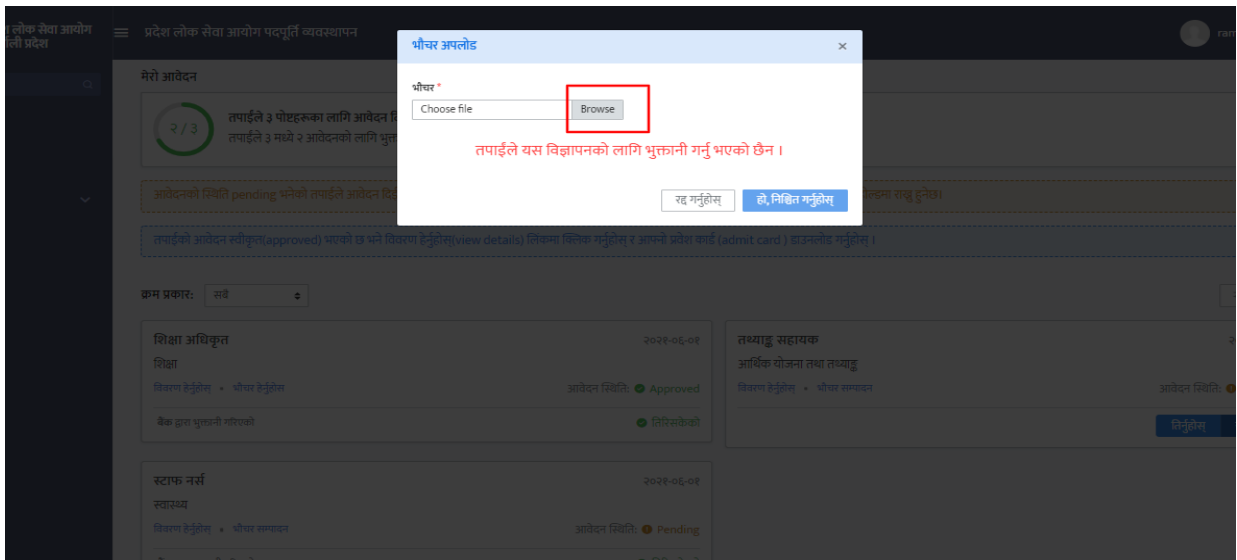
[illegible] लोक सेवा आयोग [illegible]ली प्रदेश

प्रदेश लोक सेवा आयोग पदपूर्ति व्यवस्थापन

ram

मेरो आवेदन

२/३

तपाईंले ३ पोष्टहरूका लागि आवेदन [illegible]
तपाईंले ३ मध्ये २ आवेदनको लागि भुक्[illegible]

आवेदनको स्थिति pending भनेको तपाईंले आवेदन दि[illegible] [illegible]लहरू रद्द हुनेछ।

तपाईंको आवेदन स्वीकृत(approved) भएको छ भने विवरण हेर्नुहोस्(view details) लिंकमा क्लिक गर्नुहोस् र आफ्नो प्रवेश कार्ड (admit card ) डाउनलोड गर्नुहोस् ।

भौचर अपलोड

×

भौचर *

Choose file

Browse

तपाईंले यस विज्ञापनको लागि भुक्तानी गर्नु भएको छैन ।

रद्द गर्नुहोस्

हो, निश्चित गर्नुहोस्

क्रम प्रकार: सबै

शिक्षा अधिकृत
शिक्षा
विवरण हेर्नुहोस् • भौचर हेर्नुहोस्
२०२१-०६-०१
आवेदन स्थिति: Approved
बैंक द्वारा भुक्तानी गरिएको
तिरिसकेको

तथ्याङ्क सहायक
आर्थिक योजना तथा तथ्याङ्क
विवरण हेर्नुहोस् • भौचर सम्पादन
आवेदन स्थिति:
तिर्नुहोस्

स्टाफ नर्स
स्वास्थ्य
विवरण हेर्नुहोस् • भौचर सम्पादन
२०२१-०६-०१
आवेदन स्थिति: Pending